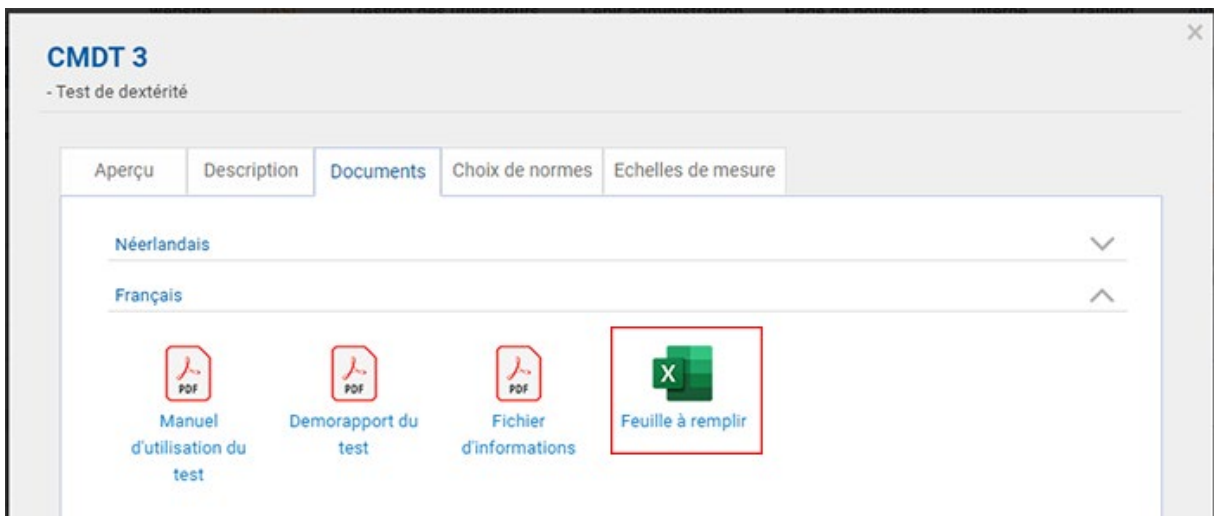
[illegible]

×

CMDT 3
- Test de dextérité

Aperçu | Description | Documents | Choix de normes | Echelles de mesure

Néerlandais

Français

PDF
Manuel d'utilisation du test

PDF
Demorapport du test

PDF
Fichier d'informations

X
Feuille à remplir